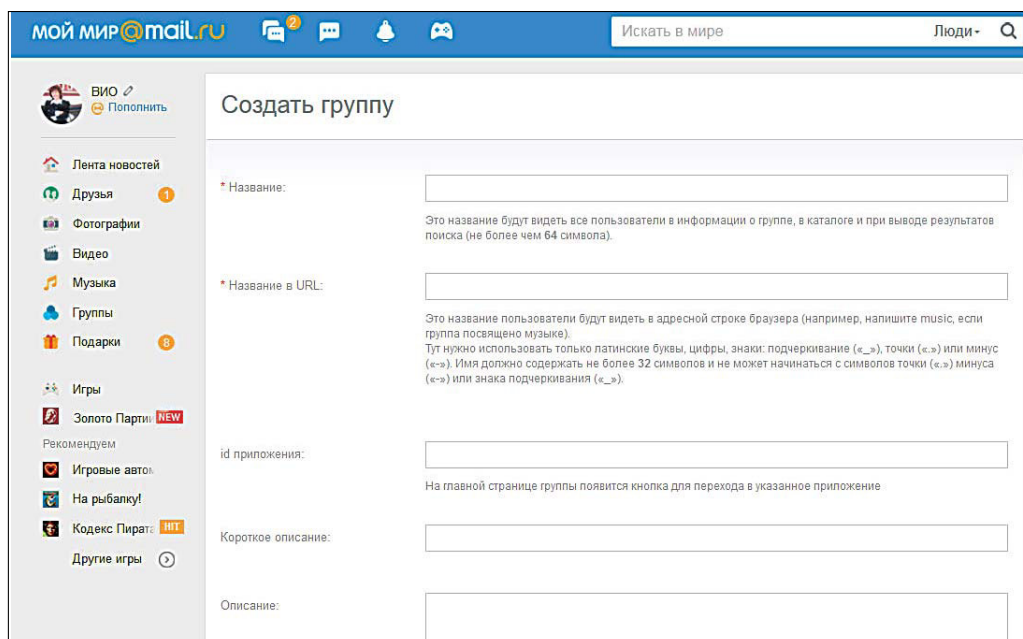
мой мир@mail.ru 2

Искать в мире

Люди

ВИО
Пополнить

Лента новостей
Друзья 1
Фотографии
Видео
Музыка
Группы
Подарки 8

Игры
Золото Партии NEW
Рекомендуем
Игровые автом
На рыбалку!
Кодекс Пирата HIT
Другие игры

Создать группу

* Название:

Это название будут видеть все пользователи в информации о группе, в каталоге и при выводе результатов поиска (не более чем 64 символа).

* Название в URL:

Это название пользователи будут видеть в адресной строке браузера (например, напишите music, если группа посвящено музыке).
Тут нужно использовать только латинские буквы, цифры, знаки: подчеркивание («_»), точки («.») или минус («-»). Имя должно содержать не более 32 символов и не может начинаться с символов точки («.») минуса («-») или знака подчеркивания («_»).

id приложения:

На главной странице группы появится кнопка для перехода в указанное приложение

Короткое описание:

Описание: